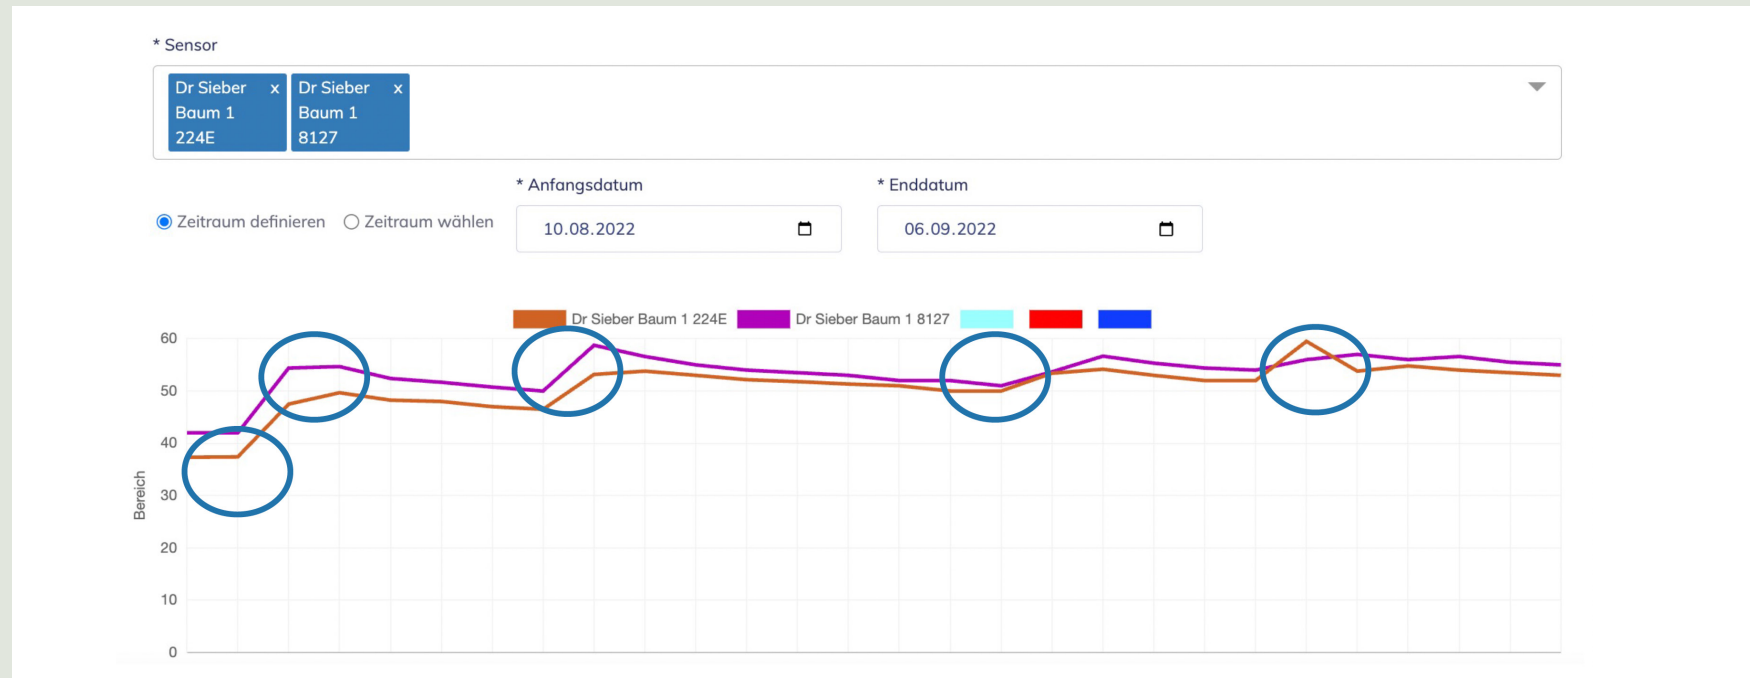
* Sensor

Dr Sieber Baum 1 224E x

Dr Sieber Baum 1 8127 x

* Anfangsdatum

* Enddatum

Zeitraum definieren

Zeitraum wählen

10.08.2022

06.09.2022

Dr Sieber Baum 1 224E

Dr Sieber Baum 1 8127

60

50

40

30

20

10

0

Bereich